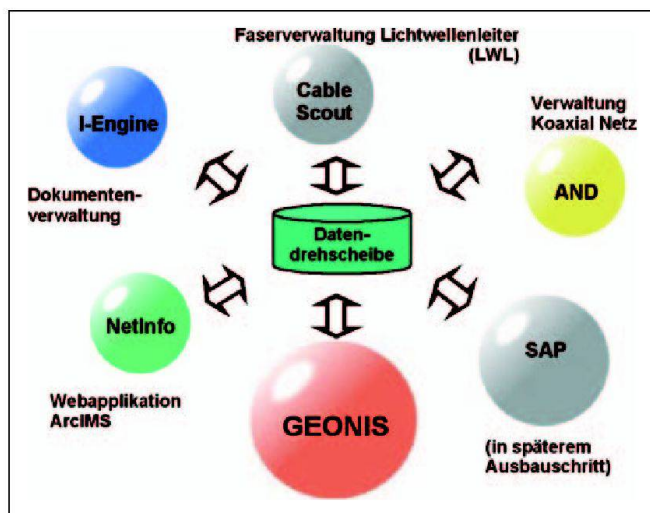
Faserverwaltung Lichtwellenleiter (LWL)

Cable Scout

I-Engine

Verwaltung Koaxial Netz

AND

Dokumentenverwaltung

Datendrehscheibe

NetInfo

SAP

Webapplikation ArcIMS

GEONIS

(in späterem Ausbauschritt)